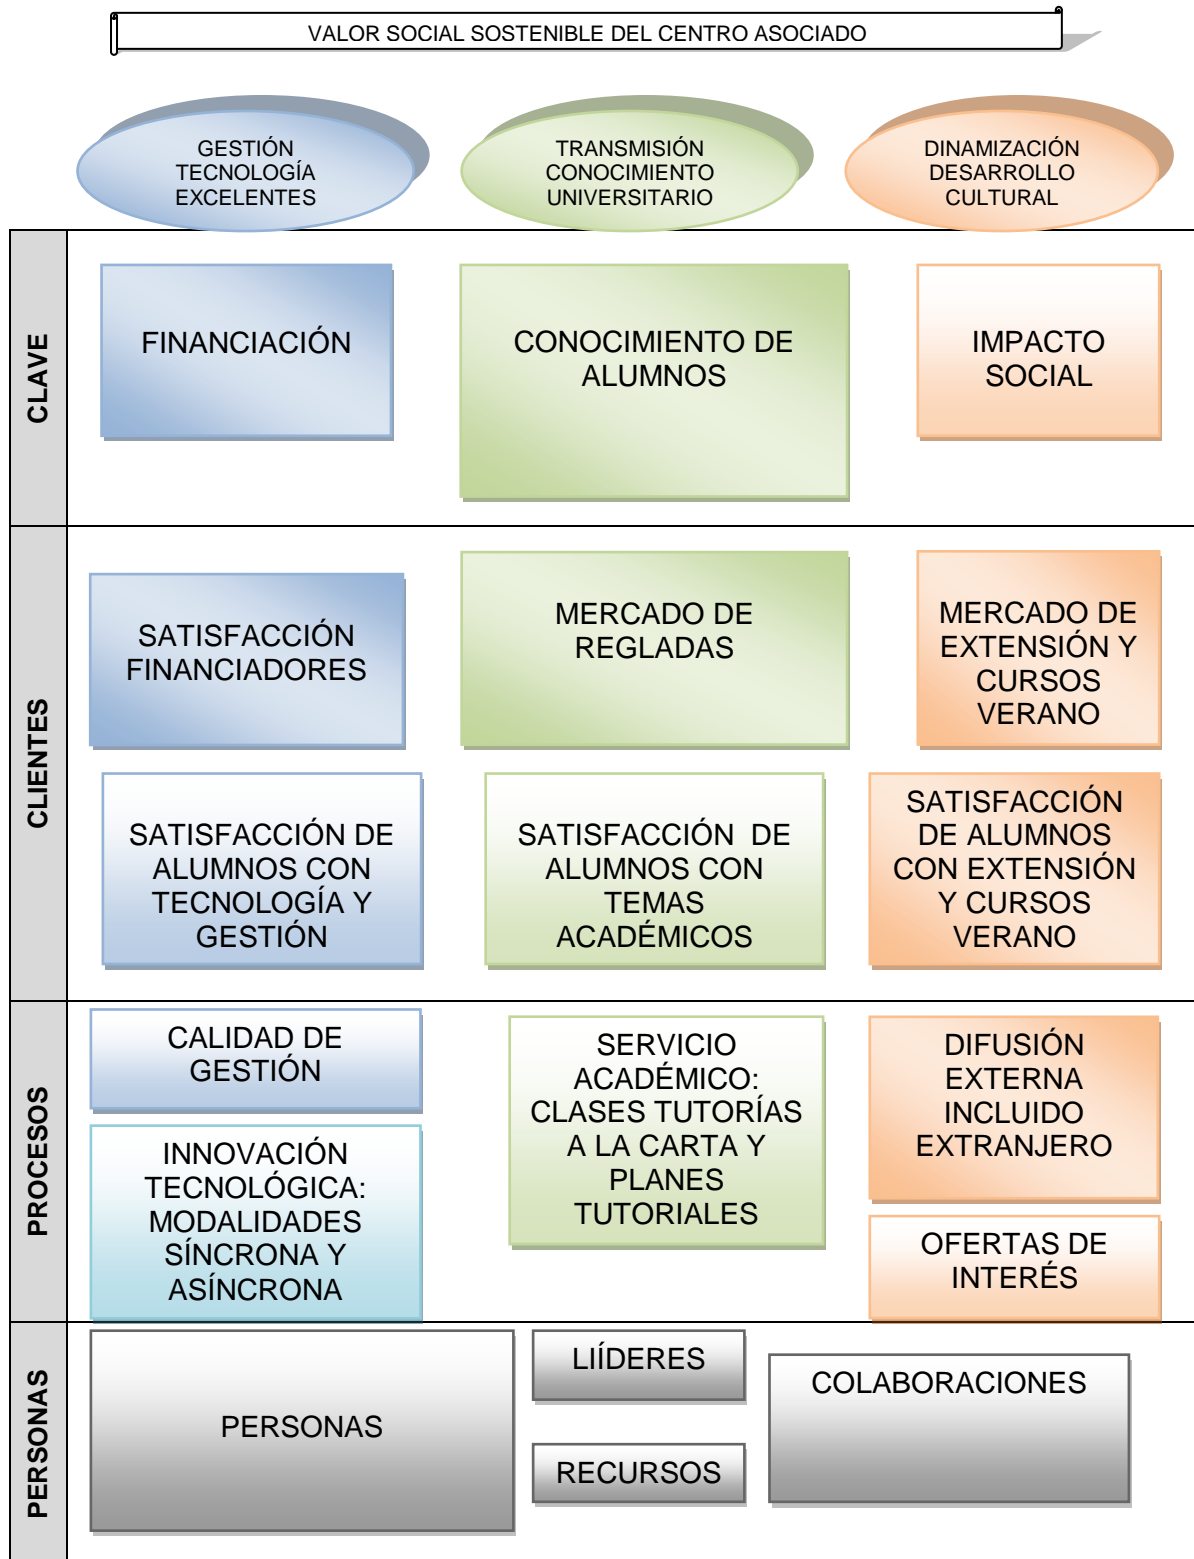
VALOR SOCIAL SOSTENIBLE DEL CENTRO ASOCIADO

GESTIÓN TECNOLOGÍA EXCELENTES

TRANSMISIÓN CONOCIMIENTO UNIVERSITARIO

DINAMIZACIÓN DESARROLLO CULTURAL

CLAVE

FINANCIACIÓN

CONOCIMIENTO DE ALUMNOS

IMPACTO SOCIAL

CLIENTES

SATISFACCIÓN FINANCIADORES

MERCADO DE REGLADAS

MERCADO DE EXTENSIÓN Y CURSOS VERANO

SATISFACCIÓN DE ALUMNOS CON TECNOLOGÍA Y GESTIÓN

SATISFACCIÓN DE ALUMNOS CON TEMAS ACADÉMICOS

SATISFACCIÓN DE ALUMNOS CON EXTENSIÓN Y CURSOS VERANO

PROCESOS

CALIDAD DE GESTIÓN

INNOVACIÓN TECNOLÓGICA: MODALIDADES SÍNCRONA Y ASÍNCRONA

SERVICIO ACADÉMICO: CLASES TUTORÍAS A LA CARTA Y PLANES TUTORIALES

DIFUSIÓN EXTERNA INCLUIDO EXTRANJERO

OFERTAS DE INTERÉS

PERSONAS

PERSONAS

LIÍDERES

RECURSOS

COLABORACIONES